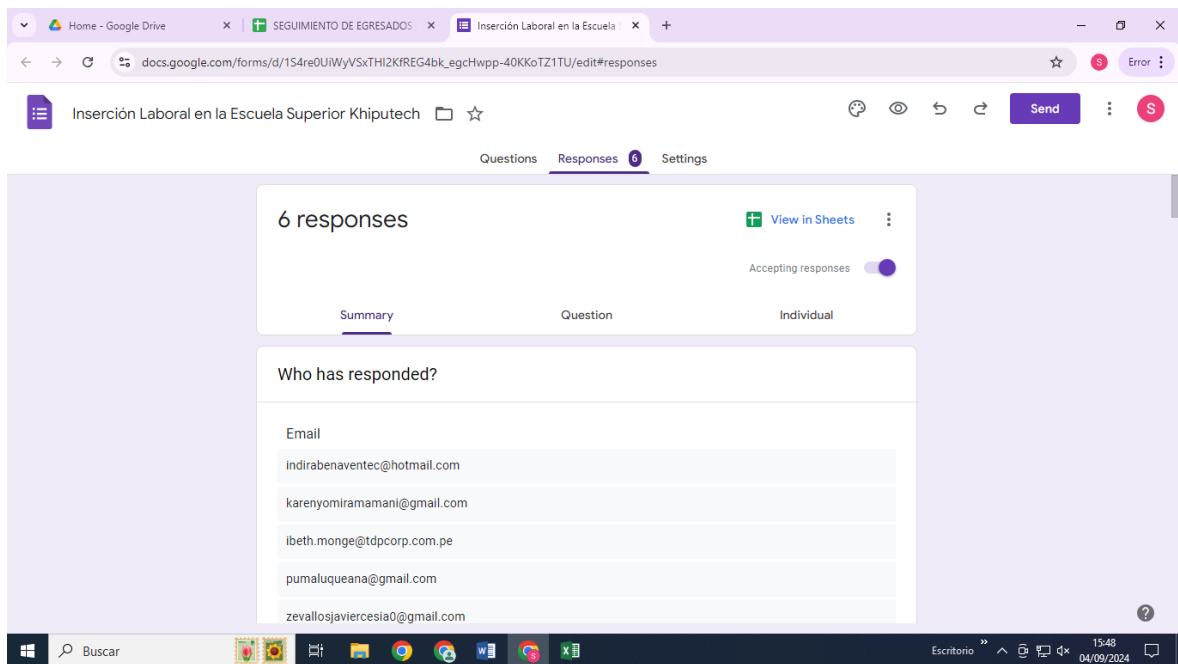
Home - Google Drive
SEGUIMIENTO DE EGRESADOS
Inserción Laboral en la Escuela
docs.google.com/forms/d/1S4re0UiWyVSxTHI2KfREG4bk_egcHwpp-40KKoTZ1TU/edit#responses
S
Error
Inserción Laboral en la Escuela Superior Khiputech
Send
S
Questions
Responses 6
Settings

6 responses
View in Sheets
Accepting responses
Summary
Question
Individual

Who has responded?

Email
indirabenaventec@hotmail.com
karenyomiramamani@gmail.com
ibeth.monge@tdpcorp.com.pe
pumaluqueana@gmail.com
zevallosjaviercesia0@gmail.com

Buscar
Escritorio
15:48
04/09/2024